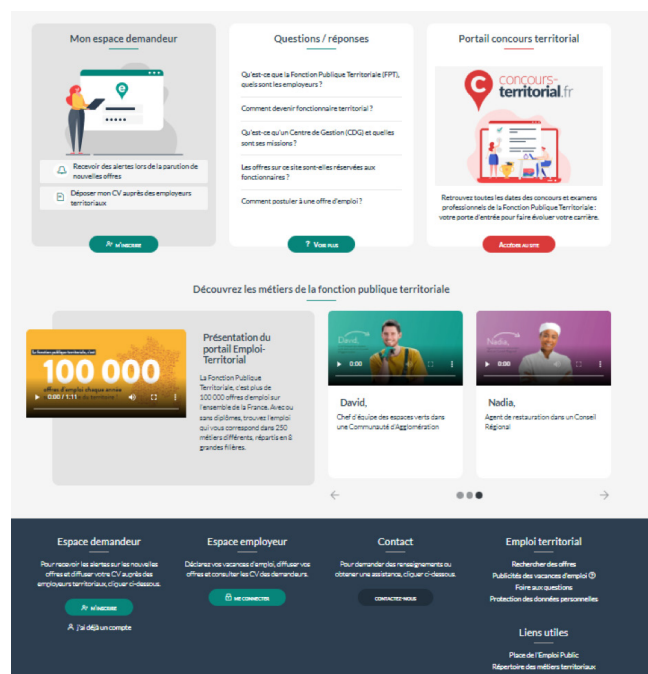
Mon espace demandeur

Recevoir des alertes lors de la parution de nouvelles offres

Déposer mon CV auprès des employeurs territoriaux

M'INSCRIRE

Questions / réponses

Qu'est-ce que la Fonction Publique Territoriale (FPT), quels sont les employeurs ?

Comment devenir fonctionnaire territorial ?

Qu'est-ce qu'un Centre de Gestion (CDG) et quelles sont ses missions ?

Les offres sur ce site sont-elles réservées aux fonctionnaires ?

Comment postuler à une offre d'emploi ?

VOIR PLUS

Portail concours territorial

concours-territorial.fr

Retrouvez toutes les dates des concours et examens professionnels de la Fonction Publique Territoriale : votre porte d'entrée pour faire évoluer votre carrière.

ACCÉDER AU SITE

Découvrez les métiers de la fonction publique territoriale

La fonction publique territoriale, c'est

100 000

offres d'emploi chaque année

0:00 / 1:11

Présentation du portail Emploi-Territorial

La Fonction Publique Territoriale, c'est plus de 100 000 offres d'emploi sur l'ensemble de la France. Avec ou sans diplômes, trouvez l'emploi qui vous correspond dans 250 métiers différents, répartis en 8 grandes filières.

David,

0:00

David,

Chef d'équipe des espaces verts dans une Communauté d'Agglomération

Nadia,

0:00

Nadia,

Agent de restauration dans un Conseil Régional

Espace demandeur

Pour recevoir les alertes sur les nouvelles offres et diffuser votre CV auprès des employeurs territoriaux, cliquer ci-dessous.

M'INSCRIRE

J'ai déjà un compte

Espace employeur

Déclarez vos vacances d'emploi, diffuser vos offres et consulter les CV des demandeurs.

ME CONNECTER

Contact

Pour demander des renseignements ou obtenir une assistance, cliquer ci-dessous.

CONTACTEZ-NOUS

Emploi territorial

Rechercher des offres
Publicités des vacances d'emploi
Foire aux questions
Protection des données personnelles

Liens utiles

Place de l'Emploi Public
Répertoire des métiers territoriaux